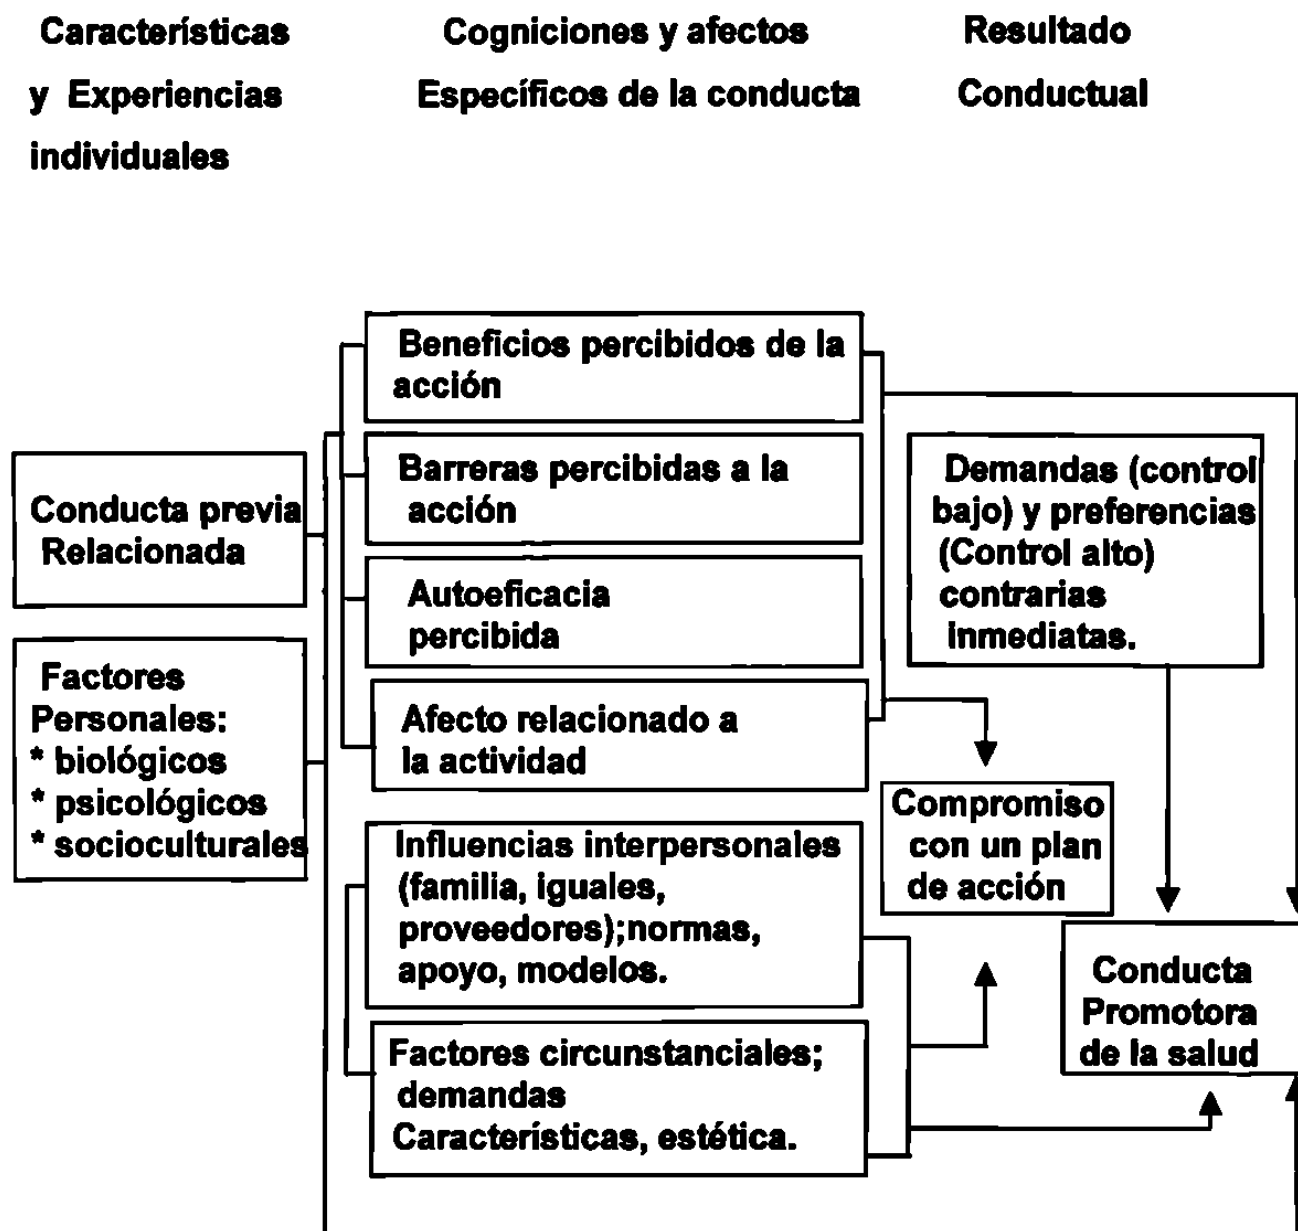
Características y Experiencias individuales

Cogniciones y afectos Específicos de la conducta

Resultado Conductual

Beneficios percibidos de la acción

Barreras percibidas a la acción

Autoeficacia percibida

Afecto relacionado a la actividad

Conducta previa Relacionada

Factores Personales:
* biológicos
* psicológicos
* socioculturales

Demandas (control bajo) y preferencias (Control alto) contrarias inmediatas.

Compromiso con un plan de acción

Influencias interpersonales (familia, iguales, proveedores);normas, apoyo, modelos.

Factores circunstanciales; demandas Características, estética.

Conducta Promotora de la salud